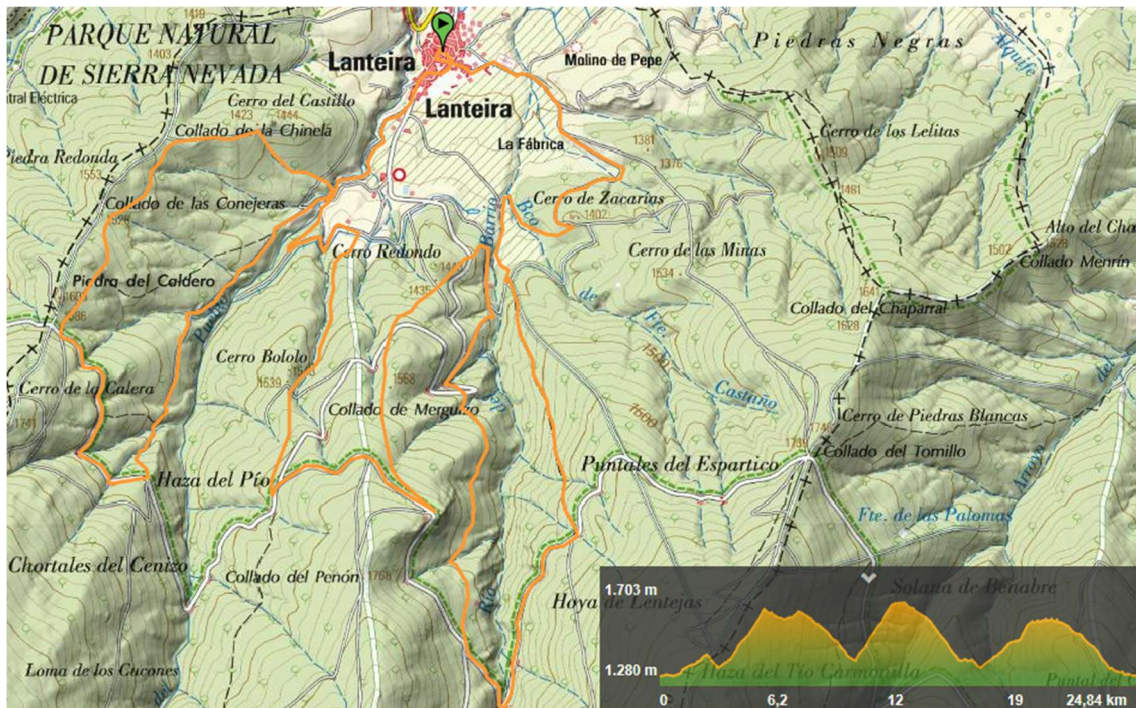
PARQUE NATURAL DE SIERRA NEVADA

1403

1419

Lanteira

Lanteira

Molino de Pepe

Piedras Negras

Arroyo

ntral Eléctrica

Cerro del Castillo

1423

1444

Collado de la Chinela

Piedra Redonda

1553

Collado de las Conejeras

1528

La Fábrica

1381

1376

Cerro de los Lelitas

1503

1481

Cerro de Zacarías

1402

Bco

Barrio

Cerro de las Minas

1534

Alto del Ch

1628

Collado Menrín

1502

Cerro Redondo

1441

1435

Piedra del Caldero

1601

1586

Collado del Chaparral

1641

1628

de

Fte.

Castaño

1500

1500

Cerro Bololo

1539

1573

1558

Cerro de la Calera

1741

Collado de Merguizo

Cerro de Piedras Blancas

1749

1741

Collado del Tomillo

Puntales del Espartico

Haza del Pío

Fte. de las Palomas

Chortales del Cenzo

Collado del Peñón

1768

Río

Hoya de Lentejas

Solana de Beñabre

Loma de los Cucones

1.703 m

1.280 m

Haza del Tío Carmonilla

Puntal del

0

6,2

12

19

24,84 km